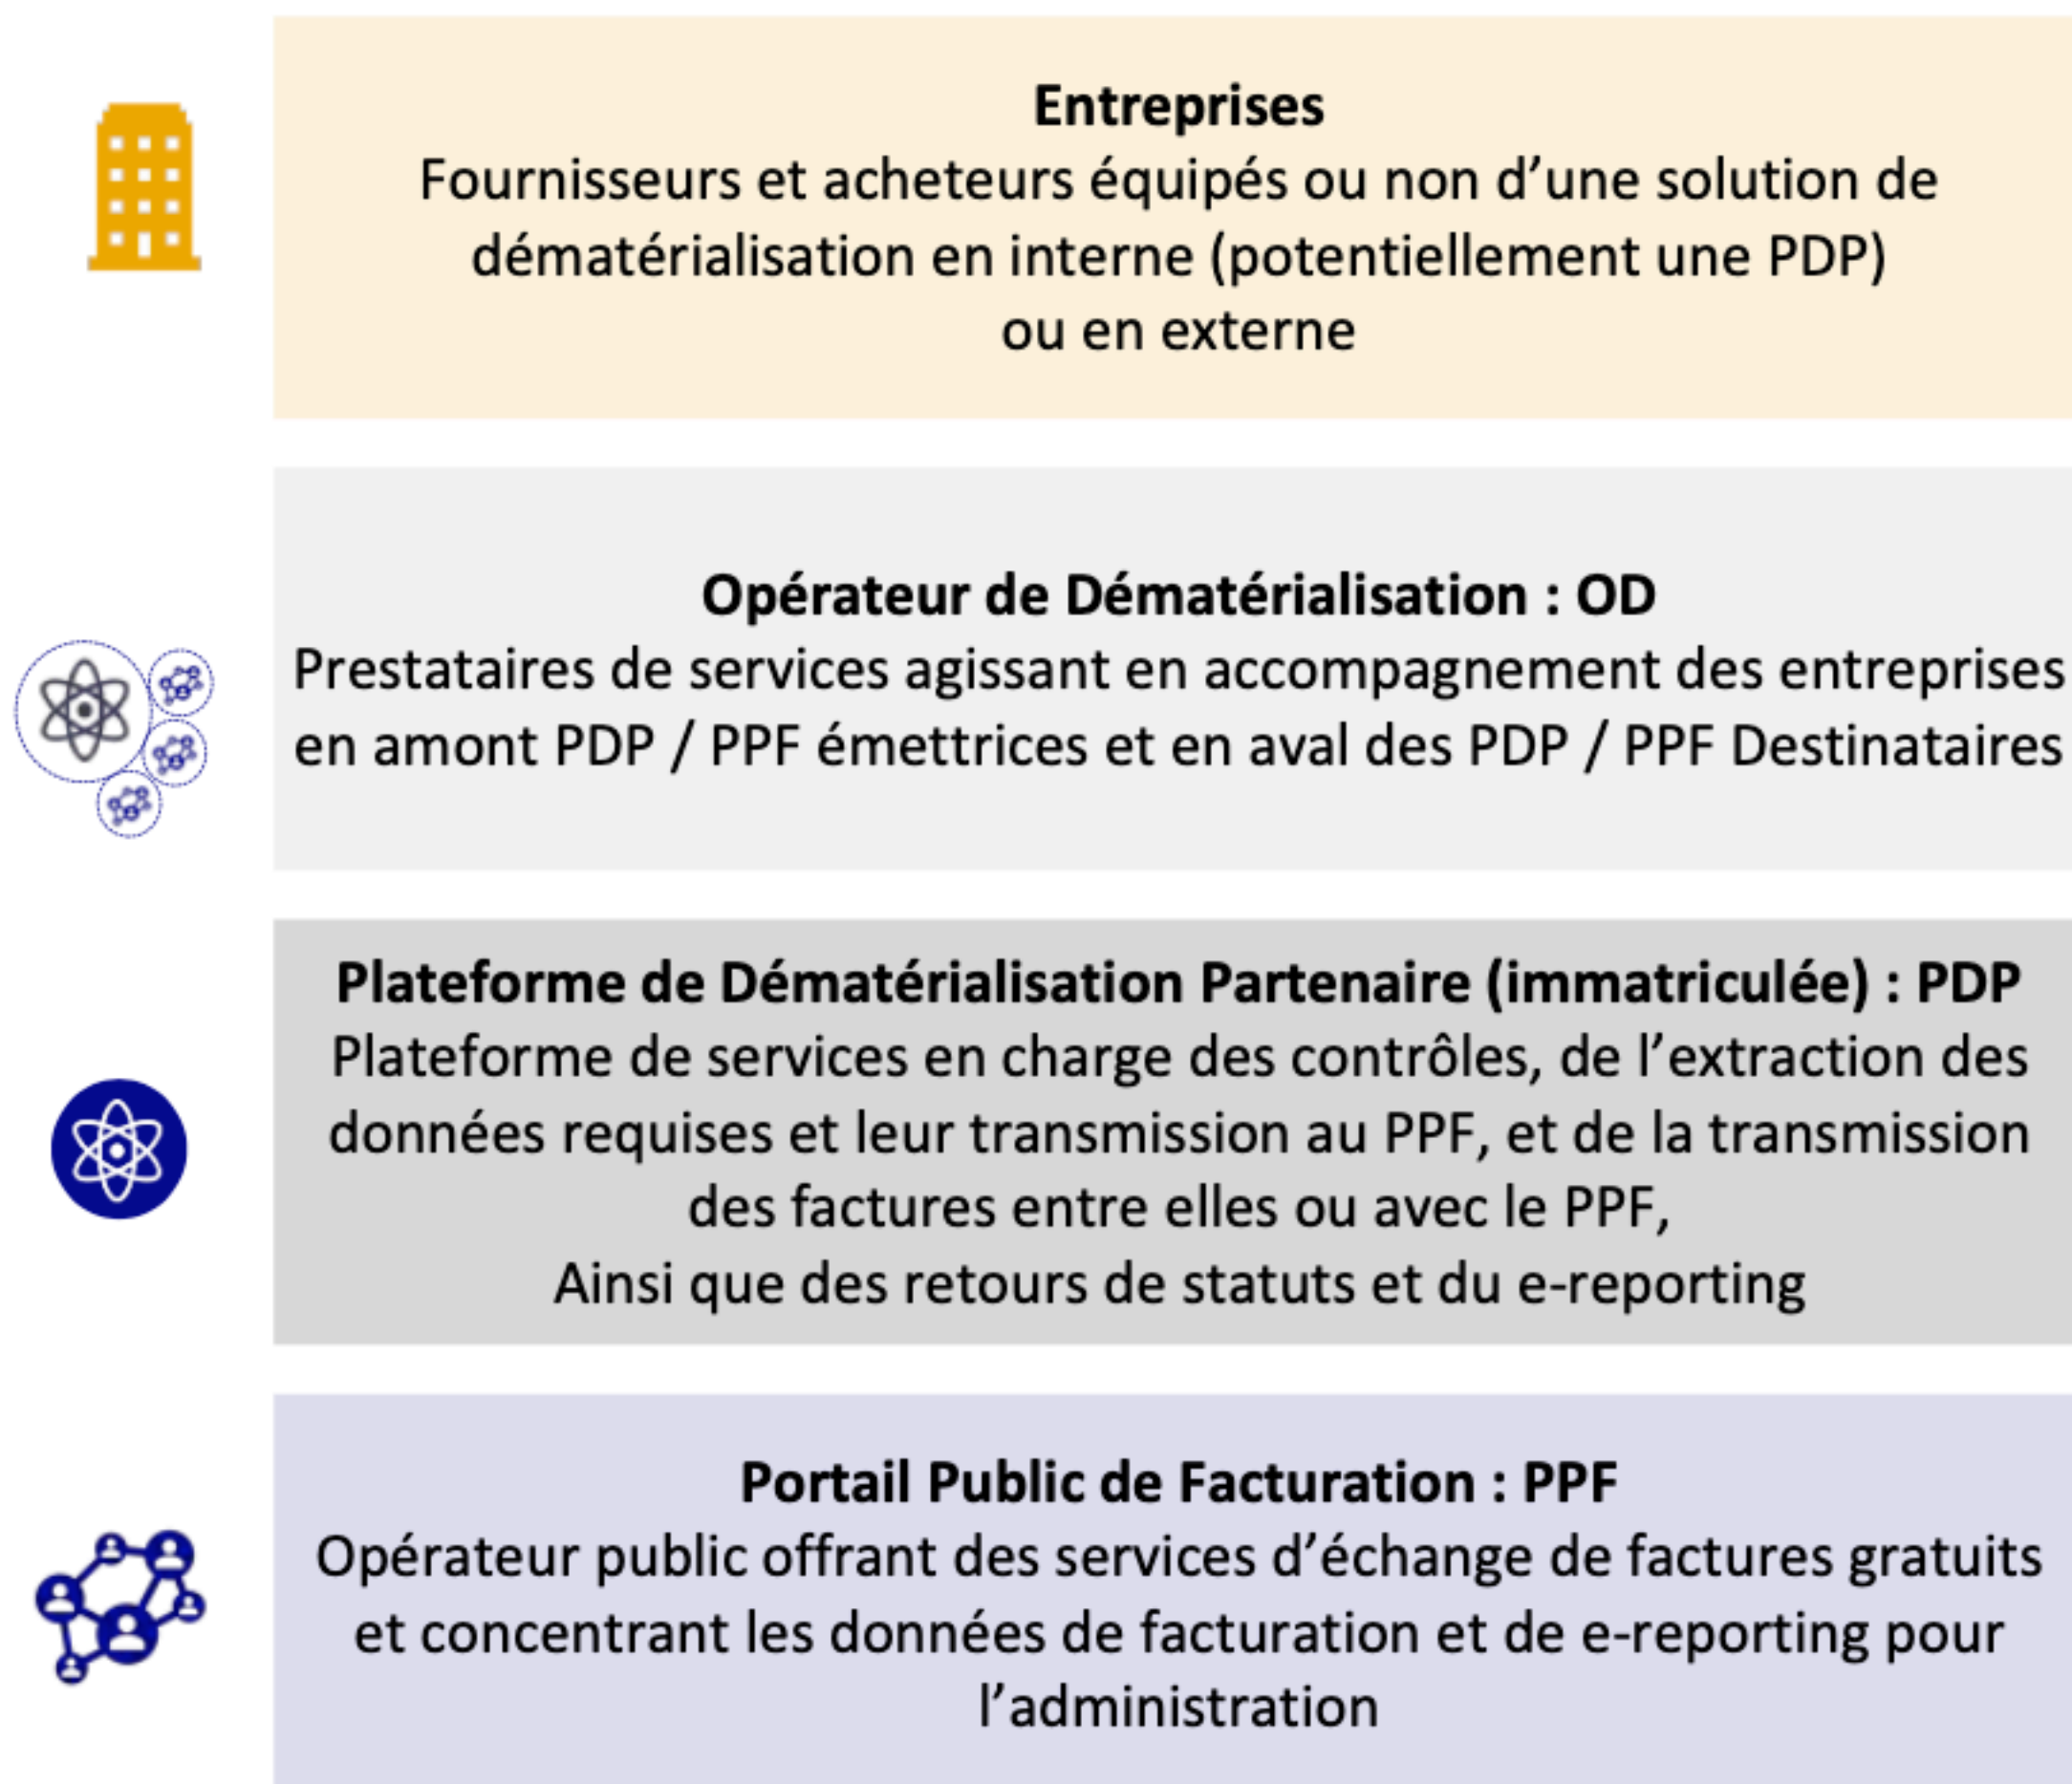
**Entreprises**
Fournisseurs et acheteurs équipés ou non d'une solution de dématérialisation en interne (potentiellement une PDP) ou en externe

**Opérateur de Dématérialisation : OD**
Prestataires de services agissant en accompagnement des entreprises en amont PDP / PPF émettrices et en aval des PDP / PPF Destinataires

**Plateforme de Dématérialisation Partenaire (immatriculée) : PDP**
Plateforme de services en charge des contrôles, de l'extraction des données requises et leur transmission au PPF, et de la transmission des factures entre elles ou avec le PPF,
Ainsi que des retours de statuts et du e-reporting

**Portail Public de Facturation : PPF**
Opérateur public offrant des services d'échange de factures gratuits et concentrant les données de facturation et de e-reporting pour l'administration